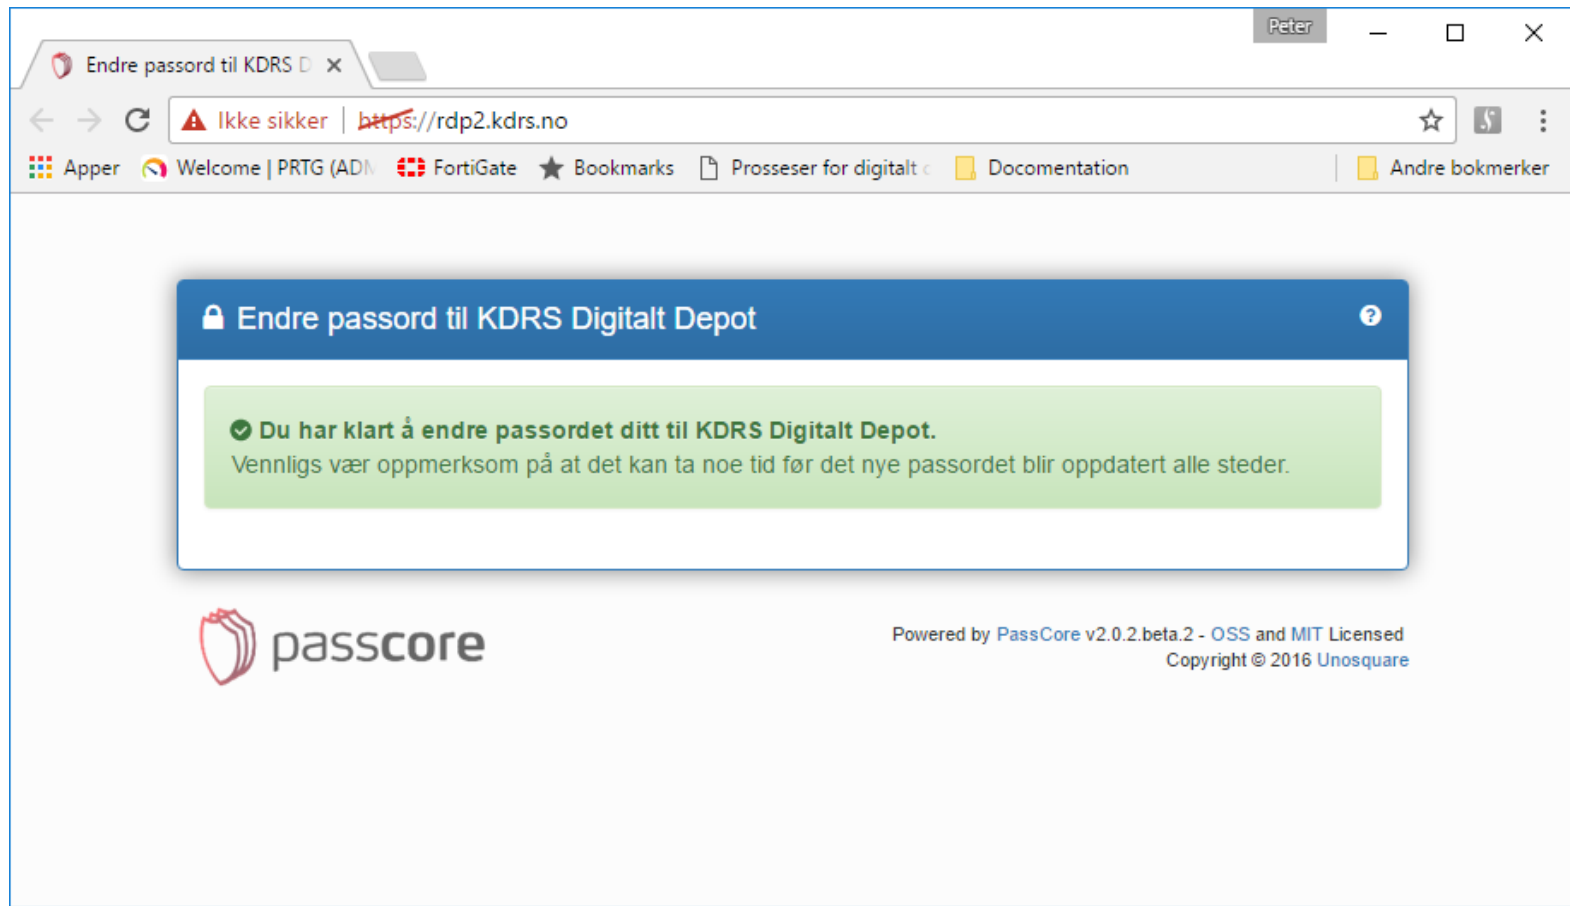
Peter

Endre passord til KDRS D

Ikke sikker | https://rdp2.kdrs.no

Apper Welcome | PRTG (ADN FortiGate Bookmarks Prosseser for digitalt Docomentation Andre bokmerker

Endre passord til KDRS Digitalt Depot

Du har klart å endre passordet ditt til KDRS Digitalt Depot.
Vennligs vær oppmerksom på at det kan ta noe tid før det nye passordet blir oppdatert alle steder.

passcore

Powered by PassCore v2.0.2.beta.2 - OSS and MIT Licensed
Copyright © 2016 Unosquare